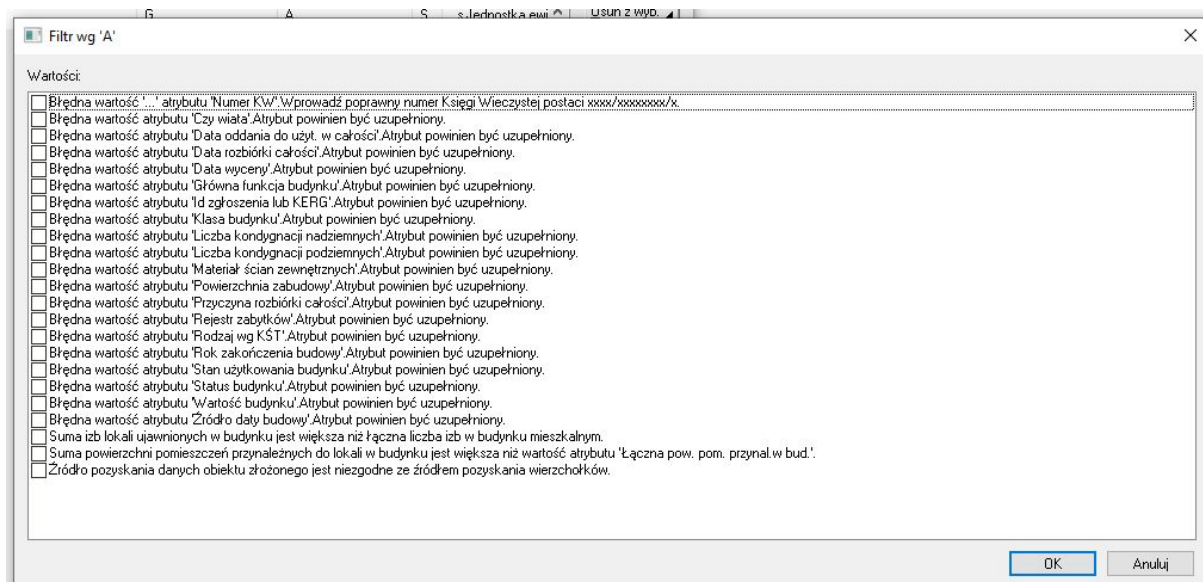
G A S s.Jednostka ewi Usuń z wyb.

Filtr wg 'A'

Wartości:

Błędna wartość '...' atrybutu 'Numer KW'.Wprowadź poprawny numer Księgi Wieczystej postaci xxxx/xxxxxxxx/x.
Błędna wartość atrybutu 'Czy wiata'.Atrybut powinien być uzupełniony.
Błędna wartość atrybutu 'Data oddania do użyt. w całości'.Atrybut powinien być uzupełniony.
Błędna wartość atrybutu 'Data rozbiórki całości'.Atrybut powinien być uzupełniony.
Błędna wartość atrybutu 'Data wyceny'.Atrybut powinien być uzupełniony.
Błędna wartość atrybutu 'Główna funkcja budynku'.Atrybut powinien być uzupełniony.
Błędna wartość atrybutu 'Id zgłoszenia lub KERG'.Atrybut powinien być uzupełniony.
Błędna wartość atrybutu 'Klasa budynku'.Atrybut powinien być uzupełniony.
Błędna wartość atrybutu 'Liczba kondygnacji nadziemnych'.Atrybut powinien być uzupełniony.
Błędna wartość atrybutu 'Liczba kondygnacji podziemnych'.Atrybut powinien być uzupełniony.
Błędna wartość atrybutu 'Materiał ścian zewnętrznych'.Atrybut powinien być uzupełniony.
Błędna wartość atrybutu 'Powierzchnia zabudowy'.Atrybut powinien być uzupełniony.
Błędna wartość atrybutu 'Przyczyna rozbiórki całości'.Atrybut powinien być uzupełniony.
Błędna wartość atrybutu 'Rejestr zabytków'.Atrybut powinien być uzupełniony.
Błędna wartość atrybutu 'Rodzaj wg KŚT'.Atrybut powinien być uzupełniony.
Błędna wartość atrybutu 'Rok zakończenia budowy'.Atrybut powinien być uzupełniony.
Błędna wartość atrybutu 'Stan użytkowania budynku'.Atrybut powinien być uzupełniony.
Błędna wartość atrybutu 'Status budynku'.Atrybut powinien być uzupełniony.
Błędna wartość atrybutu 'Wartość budynku'.Atrybut powinien być uzupełniony.
Błędna wartość atrybutu 'Źródło daty budowy'.Atrybut powinien być uzupełniony.
Suma izb lokali ujawnionych w budynku jest większa niż łączna liczba izb w budynku mieszkalnym.
Suma powierzchni pomieszczeń przynależnych do lokali w budynku jest większa niż wartość atrybutu 'Łączna pow. pom. przynal.w bud.'.
Źródło pozyskania danych obiektu złożonego jest niezgodne ze źródłem pozyskania wierzchołków.

OK Anuluj